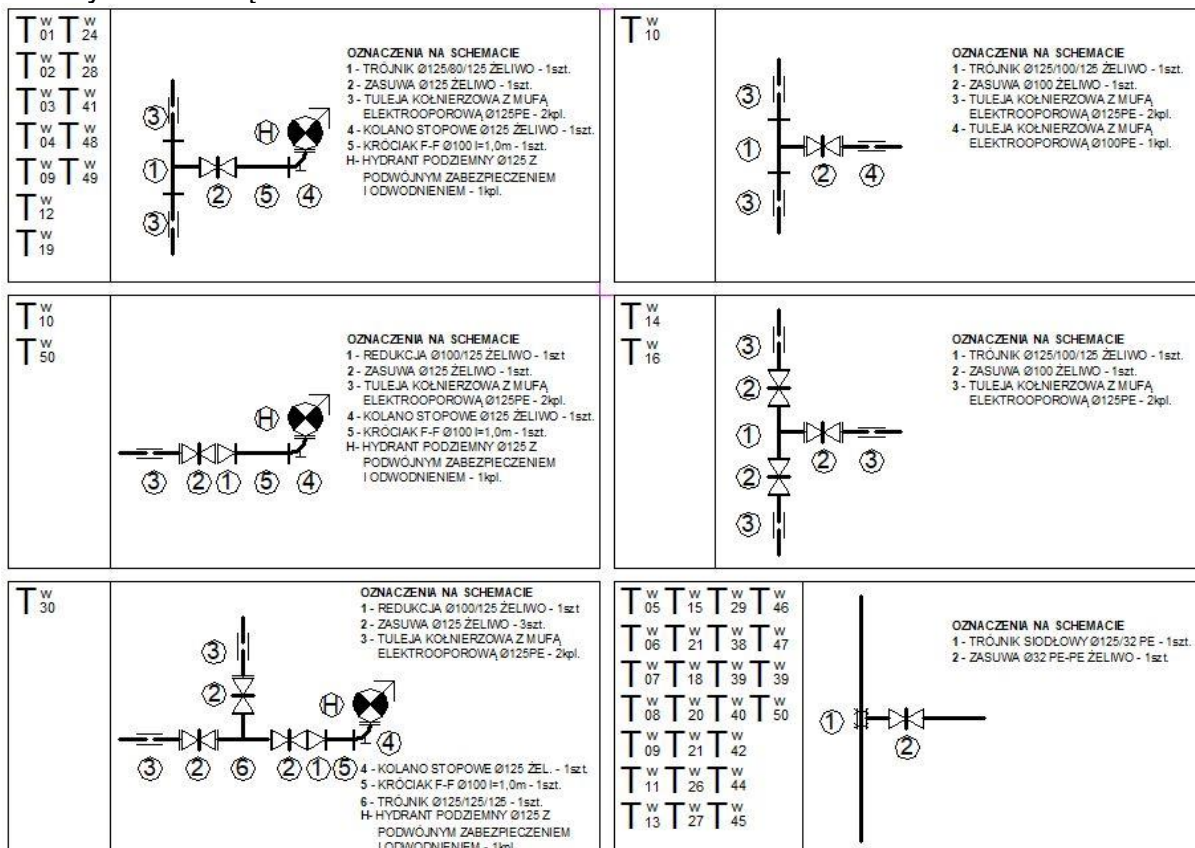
$T^{W}_{01}$ $T^{W}_{24}$
$T^{W}_{02}$ $T^{W}_{28}$
$T^{W}_{03}$ $T^{W}_{41}$
$T^{W}_{04}$ $T^{W}_{48}$
$T^{W}_{09}$ $T^{W}_{49}$
$T^{W}_{12}$
$T^{W}_{19}$

③ ① ③ ② ⑤ ④ Ⓗ

OZNACZENIA NA SCHEMACIE
1 - TRÓJNIK Ø125/80/125 ŻELIWO - 1szt.
2 - ZASUWA Ø125 ŻELIWO - 1szt.
3 - TULEJA KOŁNIERZOWA Z MUFĄ ELEKTROOPOROWĄ Ø125PE - 2kpl.
4 - KOLANO STOPOWE Ø125 ŻELIWO - 1szt.
5 - KRÓCIAK F-F Ø100 l=1,0m - 1szt.
H- HYDRANT PODZIEMNY Ø125 Z PODWÓJNYM ZABEZPIECZENIEM I ODWODNIENIEM - 1kpl.

$T^{W}_{10}$

③ ① ③ ② ④

OZNACZENIA NA SCHEMACIE
1 - TRÓJNIK Ø125/100/125 ŻELIWO - 1szt.
2 - ZASUWA Ø100 ŻELIWO - 1szt.
3 - TULEJA KOŁNIERZOWA Z MUFĄ ELEKTROOPOROWĄ Ø125PE - 2kpl.
4 - TULEJA KOŁNIERZOWA Z MUFĄ ELEKTROOPOROWĄ Ø100PE - 1kpl.

$T^{W}_{10}$
$T^{W}_{50}$

Ⓗ ③ ② ① ⑤ ④

OZNACZENIA NA SCHEMACIE
1 - REDUKCJA Ø100/125 ŻELIWO - 1szt
2 - ZASUWA Ø125 ŻELIWO - 1szt.
3 - TULEJA KOŁNIERZOWA Z MUFĄ ELEKTROOPOROWĄ Ø125PE - 2kpl.
4 - KOLANO STOPOWE Ø125 ŻELIWO - 1szt.
5 - KRÓCIAK F-F Ø100 l=1,0m - 1szt.
H- HYDRANT PODZIEMNY Ø125 Z PODWÓJNYM ZABEZPIECZENIEM I ODWODNIENIEM - 1kpl.

$T^{W}_{14}$
$T^{W}_{16}$

③ ② ① ② ③ ② ③

OZNACZENIA NA SCHEMACIE
1 - TRÓJNIK Ø125/100/125 ŻELIWO - 1szt.
2 - ZASUWA Ø100 ŻELIWO - 1szt.
3 - TULEJA KOŁNIERZOWA Z MUFĄ ELEKTROOPOROWĄ Ø125PE - 2kpl.

$T^{W}_{30}$

③ ② Ⓗ ④ ③ ② ⑥ ② ① ⑤

OZNACZENIA NA SCHEMACIE
1 - REDUKCJA Ø100/125 ŻELIWO - 1szt
2 - ZASUWA Ø125 ŻELIWO - 3szt.
3 - TULEJA KOŁNIERZOWA Z MUFĄ ELEKTROOPOROWĄ Ø125PE - 2kpl.
4 - KOLANO STOPOWE Ø125 ŻEL. - 1szt.
5 - KRÓCIAK F-F Ø100 l=1,0m - 1szt.
6 - TRÓJNIK Ø125/125/125 - 1szt.
H- HYDRANT PODZIEMNY Ø125 Z PODWÓJNYM ZABEZPIECZENIEM I ODWODNIENIEM - 1kpl.

$T^{W}_{05}$ $T^{W}_{15}$ $T^{W}_{29}$ $T^{W}_{46}$
$T^{W}_{06}$ $T^{W}_{21}$ $T^{W}_{38}$ $T^{W}_{47}$
$T^{W}_{07}$ $T^{W}_{18}$ $T^{W}_{39}$ $T^{W}_{39}$
$T^{W}_{08}$ $T^{W}_{20}$ $T^{W}_{40}$ $T^{W}_{50}$
$T^{W}_{09}$ $T^{W}_{21}$ $T^{W}_{42}$
$T^{W}_{11}$ $T^{W}_{26}$ $T^{W}_{44}$
$T^{W}_{13}$ $T^{W}_{27}$ $T^{W}_{45}$

① ②

OZNACZENIA NA SCHEMACIE
1 - TRÓJNIK SIODŁOWY Ø125/32 PE - 1szt.
2 - ZASUWA Ø32 PE-PE ŻELIWO - 1szt.